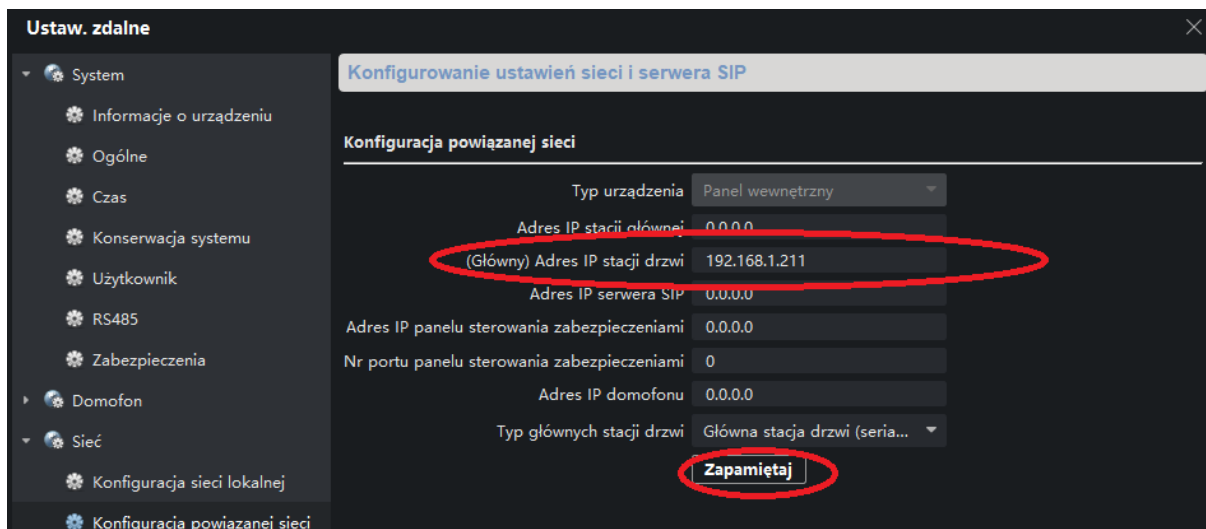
Ustaw. zdalne

System
Informacje o urządzeniu
Ogólne
Czas
Konserwacja systemu
Użytkownik
RS485
Zabezpieczenia
Domofon
Sieć
Konfiguracja sieci lokalnej
Konfiguracja powiązanej sieci

Konfigurowanie ustawień sieci i serwera SIP

Konfiguracja powiązanej sieci

| | |
|---|---|
| Typ urządzenia | Panel wewnętrzny |
| Adres IP stacji głównej | 0.0.0.0 |
| (Główny) Adres IP stacji drzwi | 192.168.1.211 |
| Adres IP serwera SIP | 0.0.0.0 |
| Adres IP panelu sterowania zabezpieczeniami | 0.0.0.0 |
| Nr portu panelu sterowania zabezpieczeniami | 0 |
| Adres IP domofonu | 0.0.0.0 |
| Typ głównych stacji drzwi | Główna stacja drzwi (seria... |

Zapamiętaj